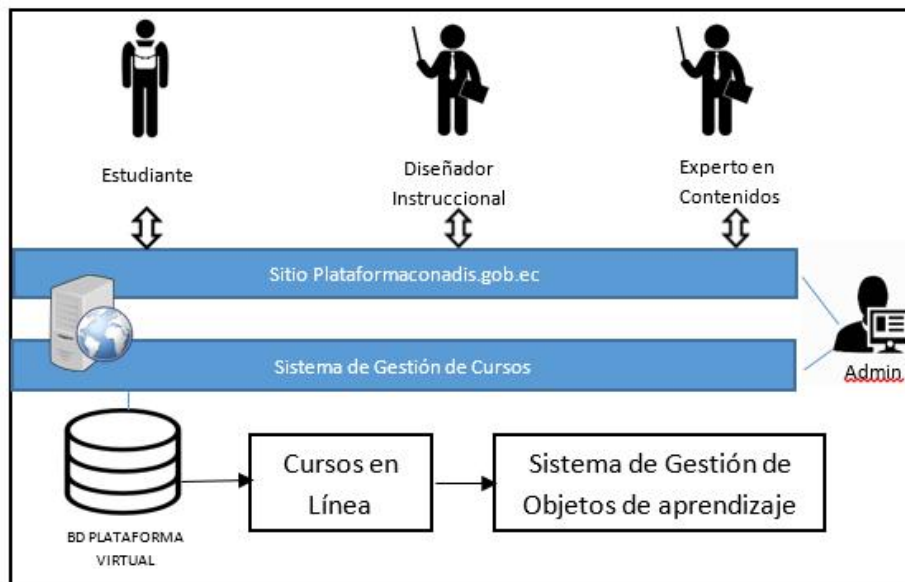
Estudiante

Diseñador Instruccional

Experto en Contenidos

Sitio Plataformaconadis.gob.ec

Sistema de Gestión de Cursos

Admin

BD PLATAFORMA VIRTUAL

Cursos en Línea

Sistema de Gestión de Objetos de aprendizaje